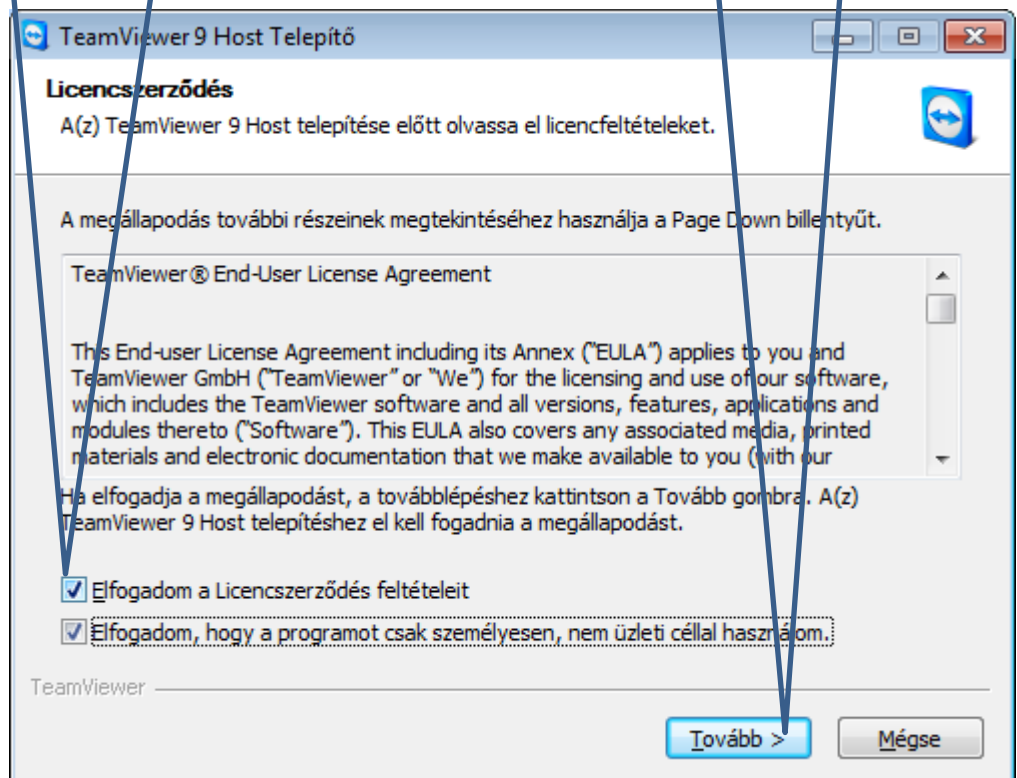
TeamViewer 9 Host Telepítő

Licencszerződés

A(z) TeamViewer 9 Host telepítése előtt olvassa el licencfeltételeket.

A megállapodás további részeinek megtekintéséhez használja a Page Down billentyűt.

TeamViewer® End-User License Agreement

This End-user License Agreement including its Annex ("EULA") applies to you and TeamViewer GmbH ("TeamViewer" or "We") for the licensing and use of our software, which includes the TeamViewer software and all versions, features, applications and modules thereto ("Software"). This EULA also covers any associated media, printed materials and electronic documentation that we make available to you (with our

Ha elfogadja a megállapodást, a továbblépéshez kattintson a Tovább gombra. A(z) TeamViewer 9 Host telepítéshez el kell fogadnia a megállapodást.

Elfogadom a Licencszerződés feltételeit

Elfogadom, hogy a programot csak személyesen, nem üzleti céllal használom.

TeamViewer

Tovább >

Mégse